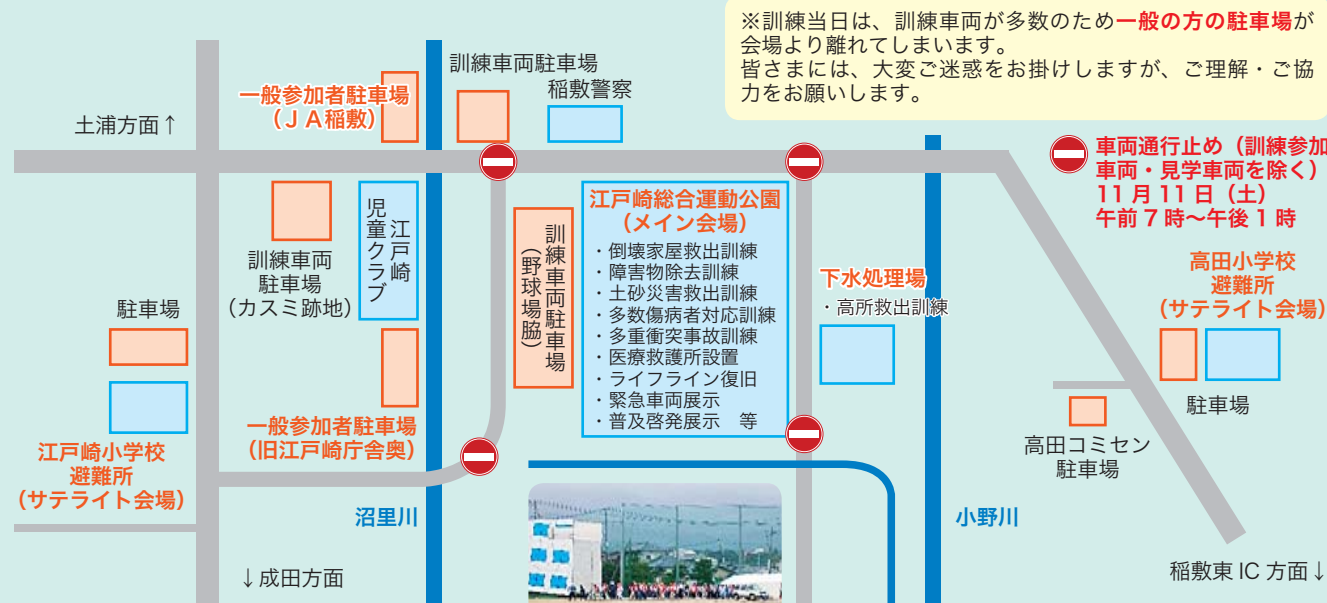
※訓練当日は、訓練車両が多数のため一般の方の駐車場が会場より離れてしまいます。
皆さまには、大変ご迷惑をお掛けしますが、ご理解・ご協力をお願いします。

一般参加者駐車場
（ＪＡ稲敷）

訓練車両駐車場

稲敷警察

土浦方面↑

車両通行止め（訓練参加車両・見学車両を除く）
11月11日（土）
午前７時〜午後１時

訓練車両
駐車場
（カスミ跡地）

児童クラブ

江戸崎

訓練車両駐車場
（野球場脇）

江戸崎総合運動公園
（メイン会場）
・倒壊家屋救出訓練
・障害物除去訓練
・土砂災害救出訓練
・多数傷病者対応訓練
・多重衝突事故訓練
・医療救護所設置
・ライフライン復旧
・緊急車両展示
・普及啓発展示　等

下水処理場
・高所救出訓練

高田小学校
避難所
（サテライト会場）

駐車場

駐車場

一般参加者駐車場
（旧江戸崎庁舎奥）

江戸崎小学校
避難所
（サテライト会場）

高田コミセン
駐車場

沼里川

小野川

↓成田方面

稲敷東 IC 方面↓